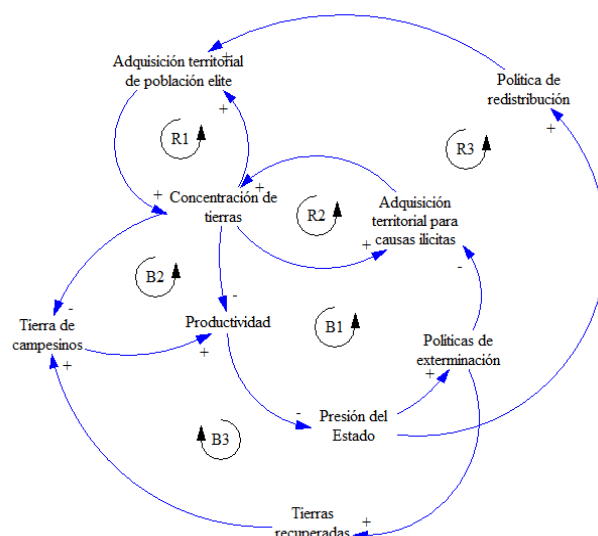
Adquisición territorial de población elite

Política de redistribución

R1

R3

Concentración de tierras

R2

Adquisición territorial para causas ilícitas

B2

Tierra de campesinos

Productividad

B1

Políticas de exterminación

Presión del Estado

B3

Tierras recuperadas

+
+
+
+
+
+
-
-
-
+
+
+
-
+